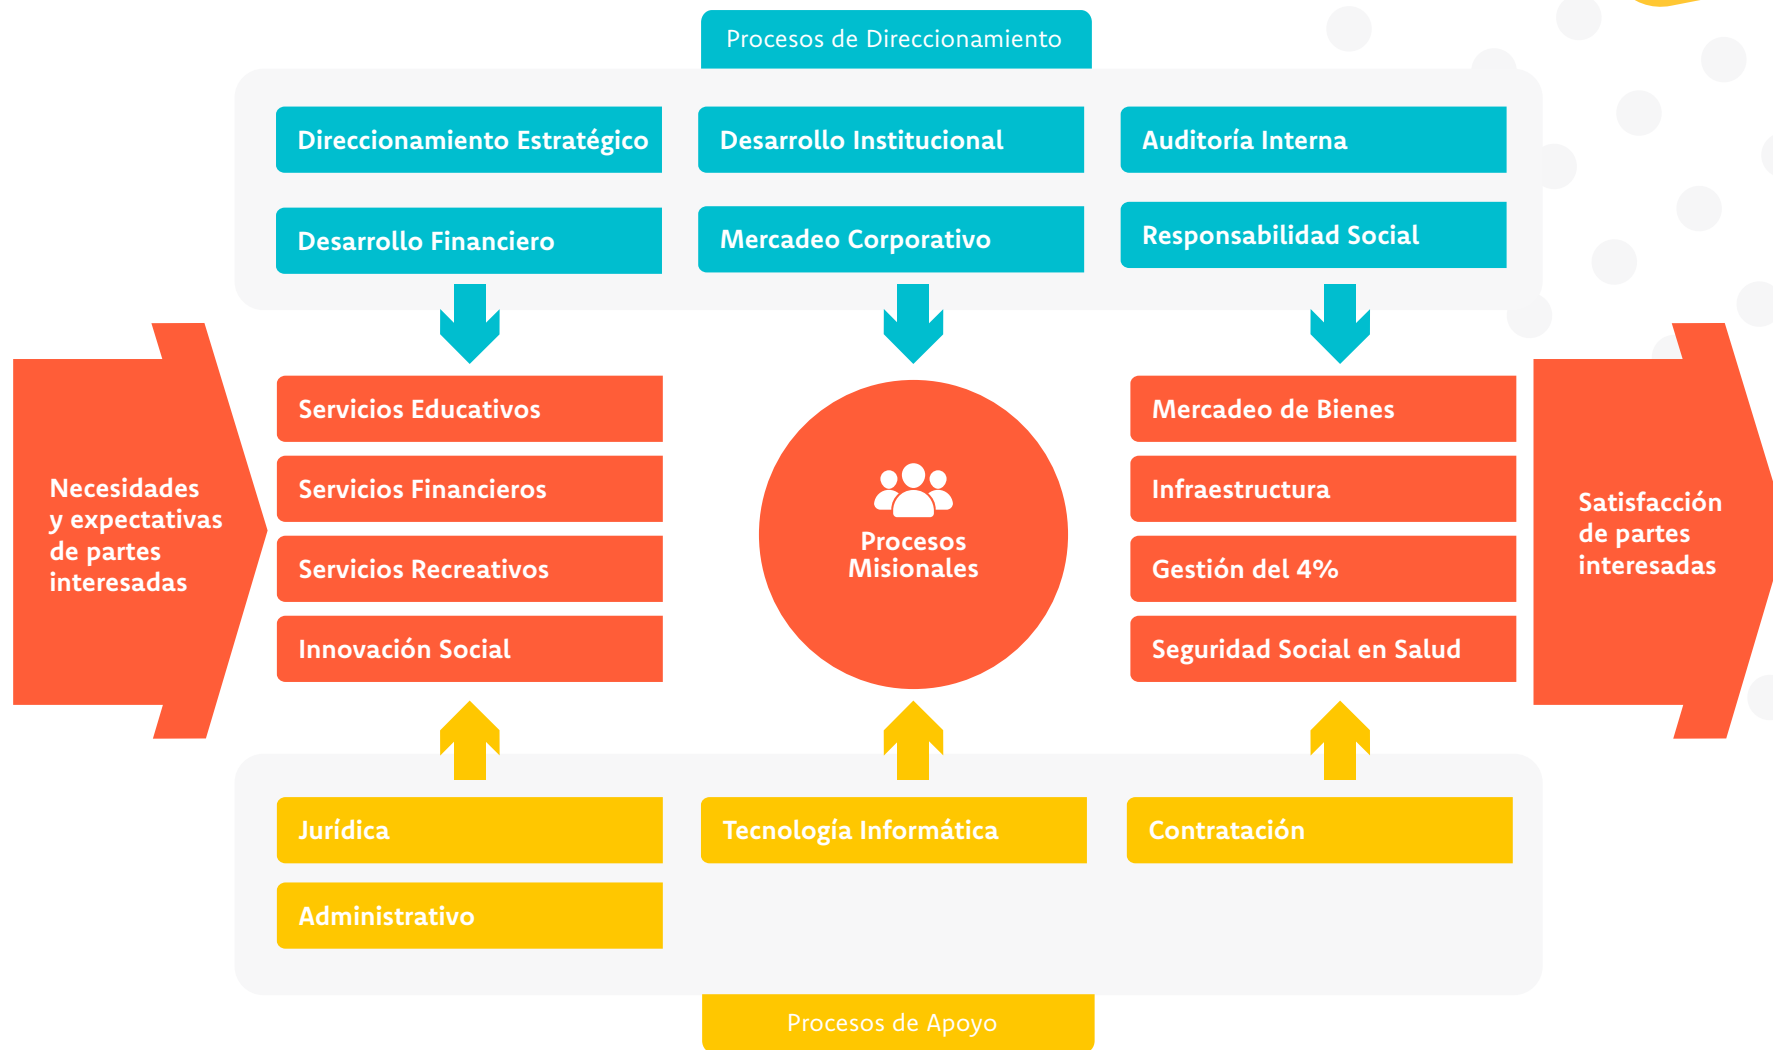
Procesos de Direccionamiento

Direccionamiento Estratégico

Desarrollo Institucional

Auditoría Interna

Desarrollo Financiero

Mercadeo Corporativo

Responsabilidad Social

Necesidades y expectativas de partes interesadas

Servicios Educativos

Servicios Financieros

Servicios Recreativos

Innovación Social

Procesos Misionales

Mercadeo de Bienes

Infraestructura

Gestión del 4%

Seguridad Social en Salud

Satisfacción de partes interesadas

Jurídica

Tecnología Informática

Contratación

Administrativo

Procesos de Apoyo